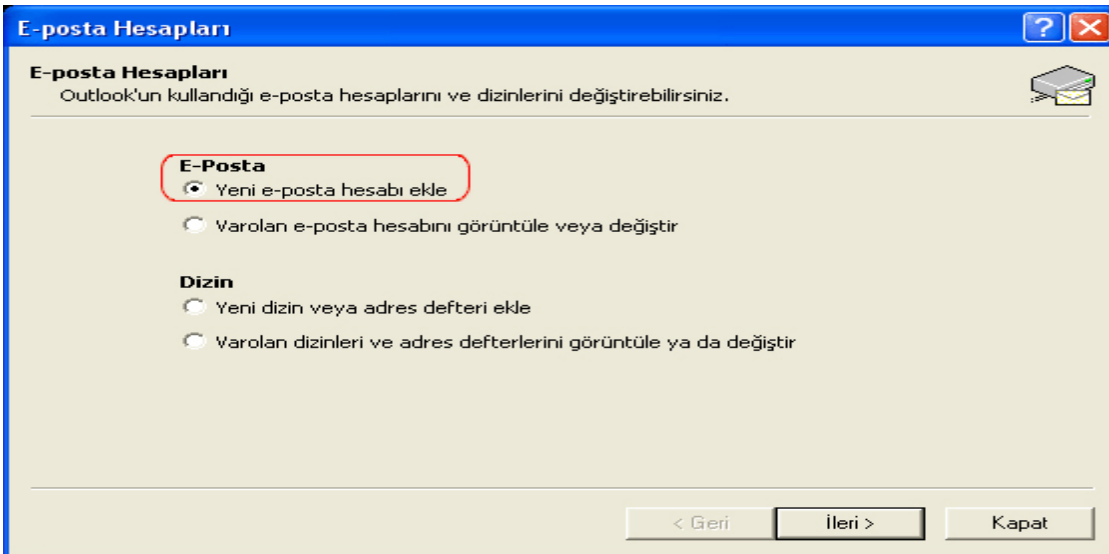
E-posta Hesapları

E-posta Hesapları
Outlook'un kullandığı e-posta hesaplarını ve dizinlerini değiştirebilirsiniz.

E-Posta
Yeni e-posta hesabı ekle
Varolan e-posta hesabını görüntüle veya değiştir

Dizin
Yeni dizin veya adres defteri ekle
Varolan dizinleri ve adres defterlerini görüntüle ya da değiştir

< Geri
İleri >
Kapat